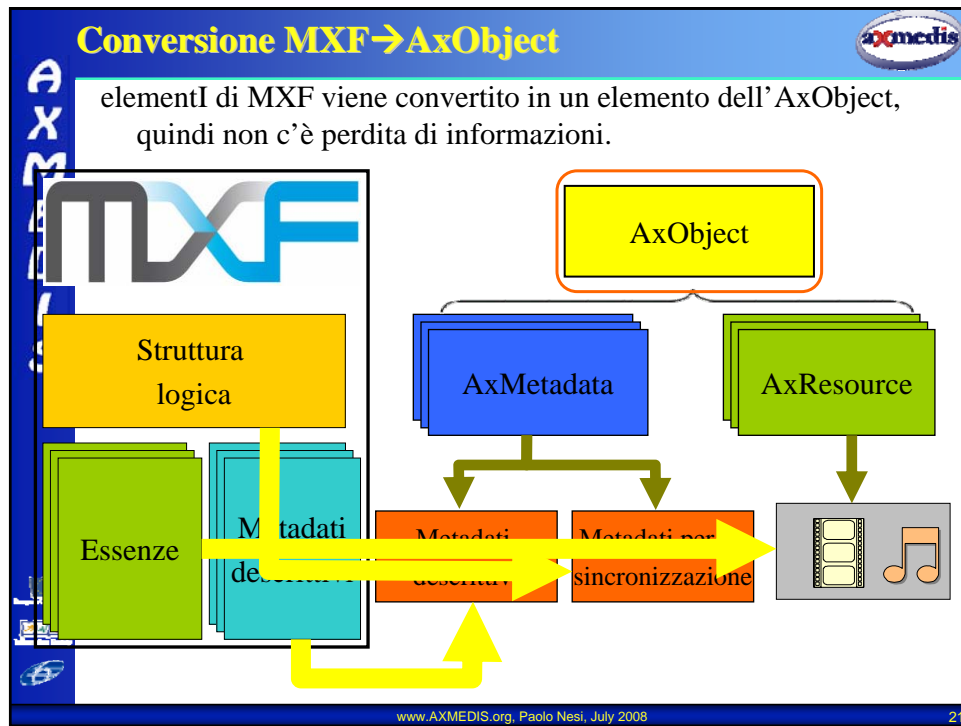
Conversione MXF→AxObject

axmedis

AXM

elementI di MXF viene convertito in un elemento dell'AxObject, quindi non c'è perdita di informazioni.

MXF

AxObject

Struttura logica

AxMetadata

AxResource

Essenze

M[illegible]tadati de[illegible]

Metadati descrittiv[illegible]

Metadati per sincronizzazione

www.AXMEDIS.org, Paolo Nesi, July 2008

21